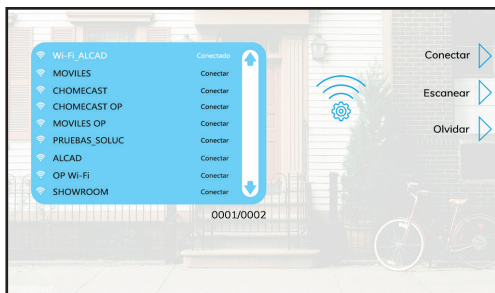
| | |
|---|---|
| Wi-Fi_ALCAD | Conectado |
| MOVILES | Conectar |
| CHOMECAST | Conectar |
| CHOMECAST OP | Conectar |
| MOVILES OP | Conectar |
| PRUEBAS_SOLUC | Conectar |
| ALCAD | Conectar |
| OP Wi-Fi | Conectar |
| SHOWROOM | Conectar |

0001/0002

Conectar

Escanear

Olvidar